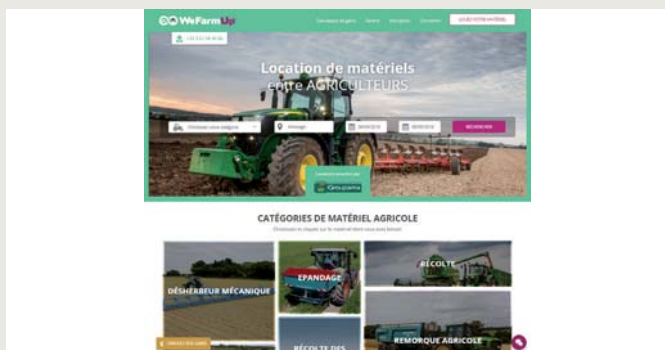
WeFarmUp

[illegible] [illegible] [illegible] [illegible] LOUEZ VOTRE MATÉRIEL

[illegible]

Location de matériels entre AGRICULTEURS

Choisissez votre catégorie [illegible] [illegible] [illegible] RECHERCHE

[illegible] Groupama

CATÉGORIES DE MATÉRIEL AGRICOLE

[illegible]

DÉSHERBEUR MÉCANIQUE

EPANDAGE

RÉCOLTE

REMORQUE AGRICOLE

RÉCOLTE DES

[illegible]